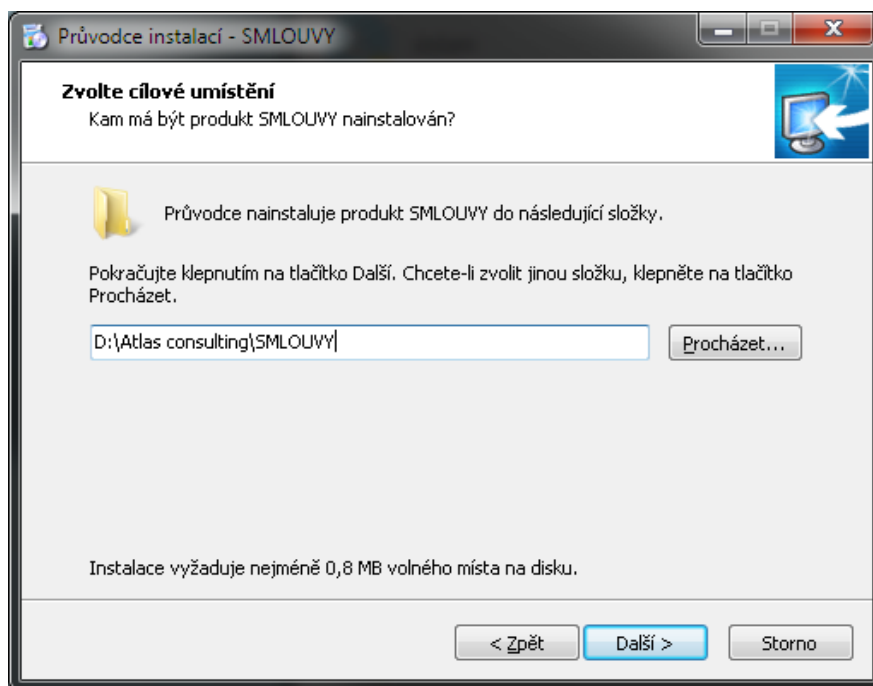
Průvodce instalací - SMLOUVY

Zvolte cílové umístění
Kam má být produkt SMLOUVY nainstalován?

Průvodce nainstaluje produkt SMLOUVY do následující složky.

Pokračujte klepnutím na tlačítko Další. Chcete-li zvolit jinou složku, klepněte na tlačítko Procházet.

D:\Atlas consulting\SMLOUVY

Procházet...

Instalace vyžaduje nejméně 0,8 MB volného místa na disku.

< Zpět
Další >
Storno